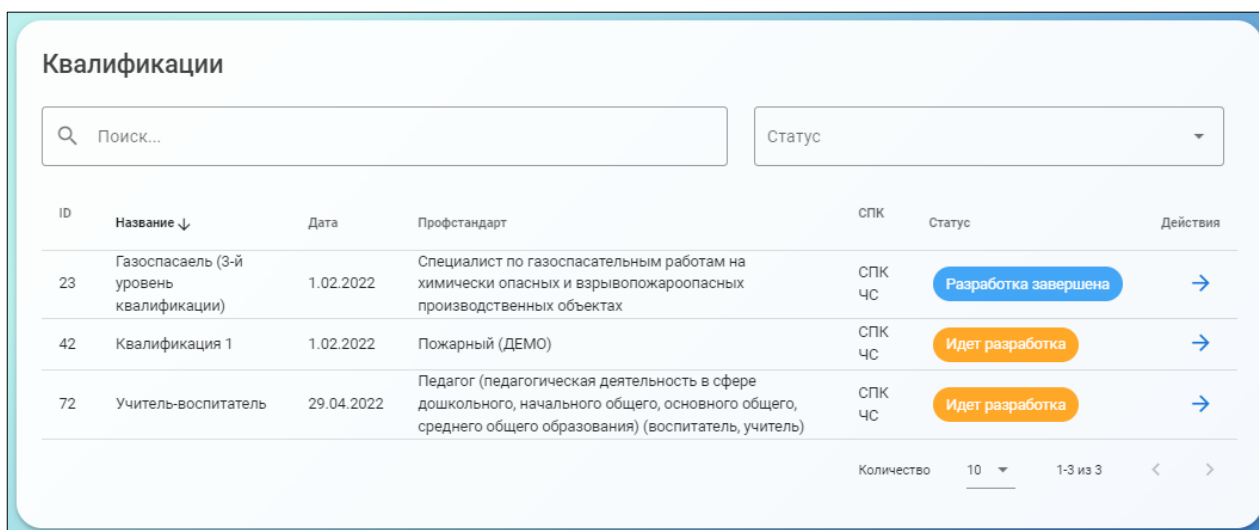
Квалификации

Поиск...

Статус

| ID | Название ↓ | Дата | Профстандарт | СПК | Статус | Действия |
|---|---|---|---|---|---|---|
| 23 | Газоспасаель (3-й уровень квалификации) | 1.02.2022 | Специалист по газоспасательным работам на химически опасных и взрывопожароопасных производственных объектах | СПК ЧС | Разработка завершена | → |
| 42 | Квалификация 1 | 1.02.2022 | Пожарный (ДЕМО) | СПК ЧС | Идет разработка | → |
| 72 | Учитель-воспитатель | 29.04.2022 | Педагог (педагогическая деятельность в сфере дошкольного, начального общего, основного общего, среднего общего образования) (воспитатель, учитель) | СПК ЧС | Идет разработка | → |

Количество 10 1-3 из 3